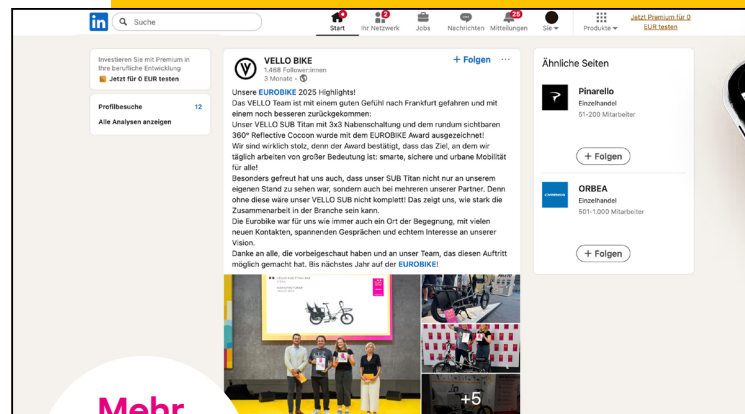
in Suche

Start
2
Ihr Netzwerk
Jobs
Nachrichten
25
Mitteilungen
Sie
Produkte
Jetzt Premium für 0 EUR testen

Investieren Sie mit Premium in Ihre berufliche Entwicklung
Jetzt für 0 EUR testen

Profilbesuche 12
Alle Analysen anzeigen

VELLO BIKE
1.468 Follower:innen
3 Monate •
+ Folgen

Unsere EUROBIKE 2025 Highlights!
Das VELLO Team ist mit einem guten Gefühl nach Frankfurt gefahren und mit einem noch besseren zurückgekommen:
Unser VELLO SUB Titan mit 3x3 Nabenschaltung und dem rundum sichtbaren 360° Reflective Cocoon wurde mit dem EUROBIKE Award ausgezeichnet!
Wir sind wirklich stolz, denn der Award bestätigt, dass das Ziel, an dem wir täglich arbeiten von großer Bedeutung ist: smarte, sichere und urbane Mobilität für alle!
Besonders gefreut hat uns auch, dass unser SUB Titan nicht nur an unserem eigenen Stand zu sehen war, sondern auch bei mehreren unserer Partner. Denn ohne diese wäre unser VELLO SUB nicht komplett! Das zeigt uns, wie stark die Zusammenarbeit in der Branche sein kann.
Die Eurobike war für uns wie immer auch ein Ort der Begegnung, mit vielen neuen Kontakten, spannenden Gesprächen und echtem Interesse an unserer Vision.
Danke an alle, die vorbeigeschaut haben und an unser Team, das diesen Auftritt möglich gemacht hat. Bis nächstes Jahr auf der EUROBIKE!

+5

Ähnliche Seiten

Pinarello
Einzelhandel
51-200 Mitarbeiter
+ Folgen

ORBEA
Einzelhandel
501-1.000 Mitarbeiter
+ Folgen

Mehr